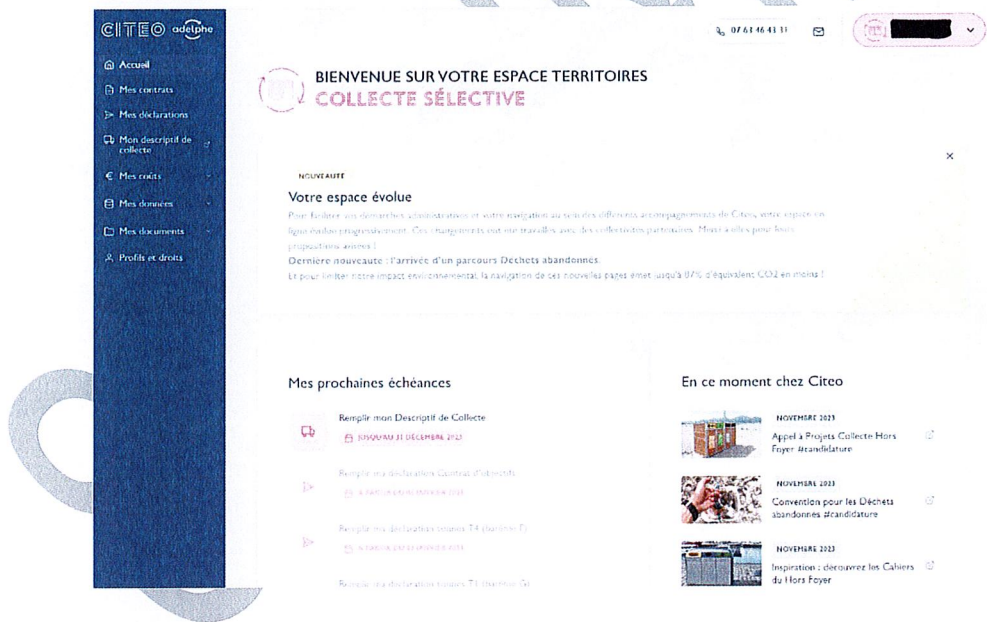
CITEO adelphe

Accueil
Mes contrats
Mes déclarations
Mon descriptif de collecte
Mes coûts
Mes données
Mes documents
Profils et droits

07 61 46 43 11

BIENVENUE SUR VOTRE ESPACE TERRITOIRES
COLLECTE SÉLECTIVE

×

NOUVEAUTÉ
Votre espace évolue
Pour faciliter vos démarches administratives et votre navigation au sein des différents accompagnements de Citeo, votre espace en ligne évolue progressivement. Ces changements ont été travaillés avec des collectivités partenaires. Merci à elles pour leurs propositions avisées !
Dernière nouveauté : l'arrivée d'un parcours Déchets abandonnés.
Et pour limiter notre impact environnemental, la navigation de ces nouvelles pages émet jusqu'à 87% d'équivalent CO2 en moins !

Mes prochaines échéances

Remplir mon Descriptif de Collecte
JUSQU'AU 31 DÉCEMBRE 2023

Remplir ma déclaration Contrat d'objectifs
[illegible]

Remplir ma déclaration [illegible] T4 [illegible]
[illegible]

Remplir ma déclaration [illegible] T1 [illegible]

En ce moment chez Citeo

NOVEMBRE 2023
Appel à Projets Collecte Hors Foyer #candidature

NOVEMBRE 2023
Convention pour les Déchets abandonnés #candidature

NOVEMBRE 2023
Inspiration : découvrez les Cahiers du Hors Foyer